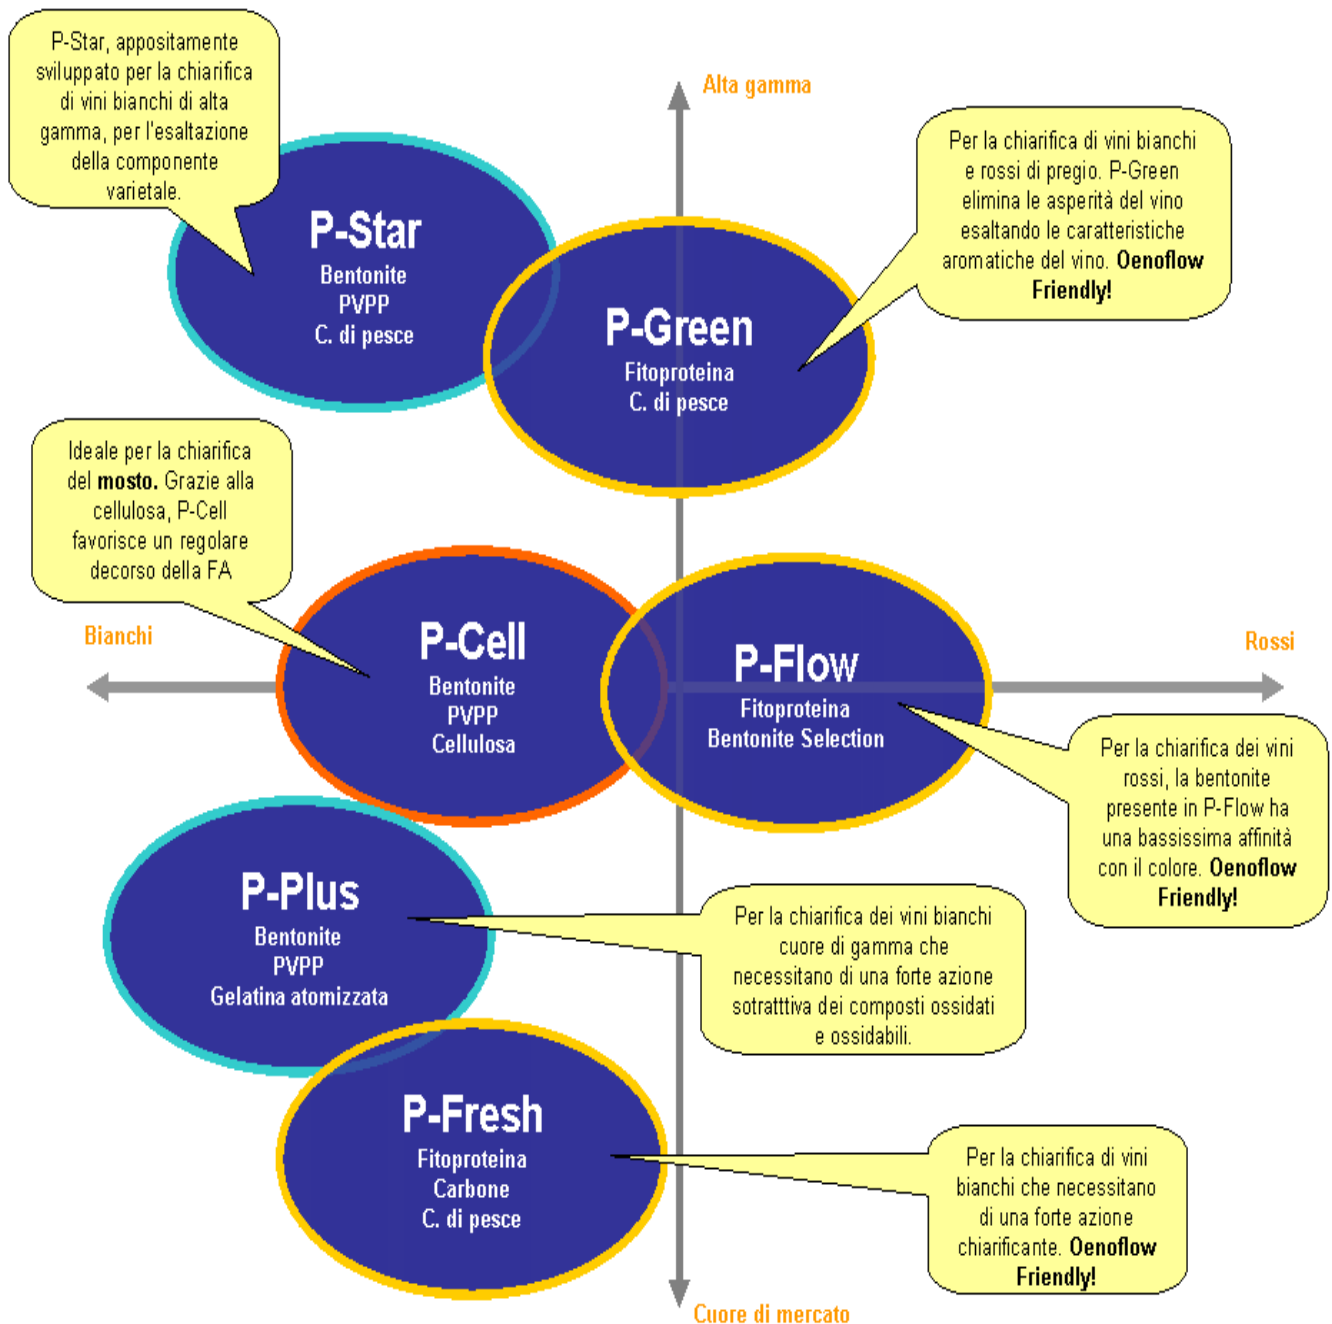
P-Star, appositamente sviluppato per la chiarifica di vini bianchi di alta gamma, per l'esaltazione della componente varietale.

Alta gamma

Per la chiarifica di vini bianchi e rossi di pregio. P-Green elimina le asperità del vino esaltando le caratteristiche aromatiche del vino. **Oenoflow Friendly!**

P-Star
Bentonite
PVPP
C. di pesce

P-Green
Fitoproteina
C. di pesce

Ideale per la chiarifica del **mosto.** Grazie alla cellulosa, P-Cell favorisce un regolare decorso della FA

Bianchi

Rossi

P-Cell
Bentonite
PVPP
Cellulosa

P-Flow
Fitoproteina
Bentonite Selection

Per la chiarifica dei vini rossi, la bentonite presente in P-Flow ha una bassissima affinità con il colore. **Oenoflow Friendly!**

P-Plus
Bentonite
PVPP
Gelatina atomizzata

Per la chiarifica dei vini bianchi cuore di gamma che necessitano di una forte azione sotratttiva dei composti ossidati e ossidabili.

P-Fresh
Fitoproteina
Carbone
C. di pesce

Per la chiarifica di vini bianchi che necessitano di una forte azione chiarificante. **Oenoflow Friendly!**

Cuore di mercato